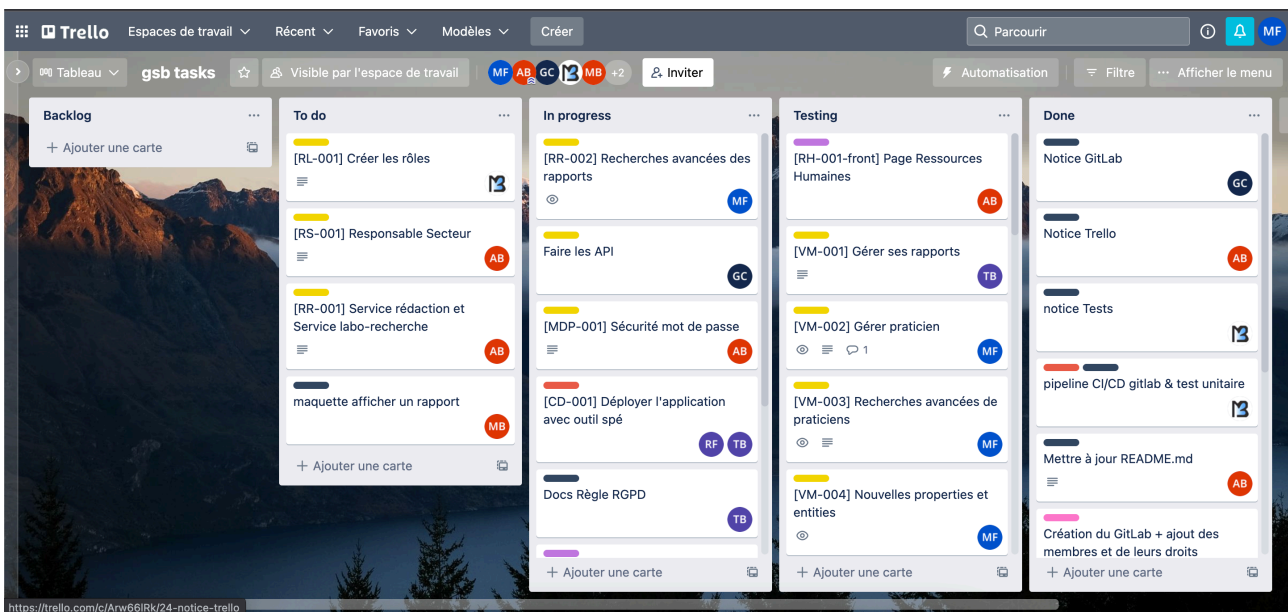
Trello Espaces de travail Récent Favoris Modèles Créer
Parcourir
MF

Tableau gsb tasks Visible par l'espace de travail MF AB GC MB +2 Inviter
Automatisation Filtre Afficher le menu

Backlog
+ Ajouter une carte

To do
[RL-001] Créer les rôles
[RS-001] Responsable Secteur
AB
[RR-001] Service rédaction et Service labo-recherche
AB
maquette afficher un rapport
MB
+ Ajouter une carte

In progress
[RR-002] Recherches avancées des rapports
MF
Faire les API
GC
[MDP-001] Sécurité mot de passe
AB
[CD-001] Déployer l'application avec outil spé
RF TB
Docs Règle RGPD
TB
+ Ajouter une carte

Testing
[RH-001-front] Page Ressources Humaines
AB
[VM-001] Gérer ses rapports
TB
[VM-002] Gérer praticien
1
MF
[VM-003] Recherches avancées de praticiens
MF
[VM-004] Nouvelles properties et entities
MF
+ Ajouter une carte

Done
Notice GitLab
GC
Notice Trello
AB
notice Tests
pipeline CI/CD gitlab & test unitaire
Mettre à jour README.md
AB
Création du GitLab + ajout des membres et de leurs droits
+ Ajouter une carte

https://trello.com/c/Arw66lRk/24-notice-trello